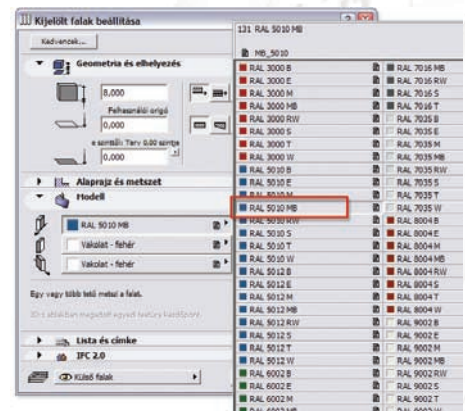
Kijelölt falak beállítása

Kedvencek...

Geometria és elhelyezés

8,000

Felhasználói origó

0,000

a szintől: Terv 0.00 szintje

0,000

Alaprajz és metszet

Modell

RAL 5010 MB

Vakolat - fehér

Vakolat - fehér

Egy vagy több telő metszi a falat.

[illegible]

Lista és címke

IFC 2.0

Külső falak

131 RAL 5010 MB

MB_5010

| | |
|---|---|
| RAL 3000 B | RAL 7016 MB |
| RAL 3000 E | RAL 7016 RW |
| RAL 3000 M | RAL 7016 S |
| RAL 3000 MB | RAL 7016 T |
| RAL 3000 RW | RAL 7035 B |
| RAL 3000 S | RAL 7035 E |
| RAL 3000 T | RAL 7035 M |
| RAL 3000 W | RAL 7035 MB |
| RAL 5010 B | RAL 7035 RW |
| RAL 5010 E | RAL 7035 S |
| RAL 5010 M | RAL 7035 T |
| RAL 5010 MB | RAL 7035 W |
| RAL 5010 RW | RAL 8004 B |
| RAL 5010 S | RAL 8004 E |
| RAL 5010 T | RAL 8004 M |
| RAL 5010 W | RAL 8004 MB |
| RAL 5012 B | RAL 8004 RW |
| RAL 5012 E | RAL 8004 S |
| RAL 5012 M | RAL 8004 T |
| RAL 5012 MB | RAL 8004 W |
| RAL 5012 RW | RAL 9002 B |
| RAL 5012 S | RAL 9002 E |
| RAL 5012 T | RAL 9002 M |
| RAL 5012 W | RAL 9002 MB |
| RAL 6002 B | RAL 9002 RW |
| RAL 6002 E | RAL 9002 S |
| RAL 6002 M | RAL 9002 T |
| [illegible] | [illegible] |